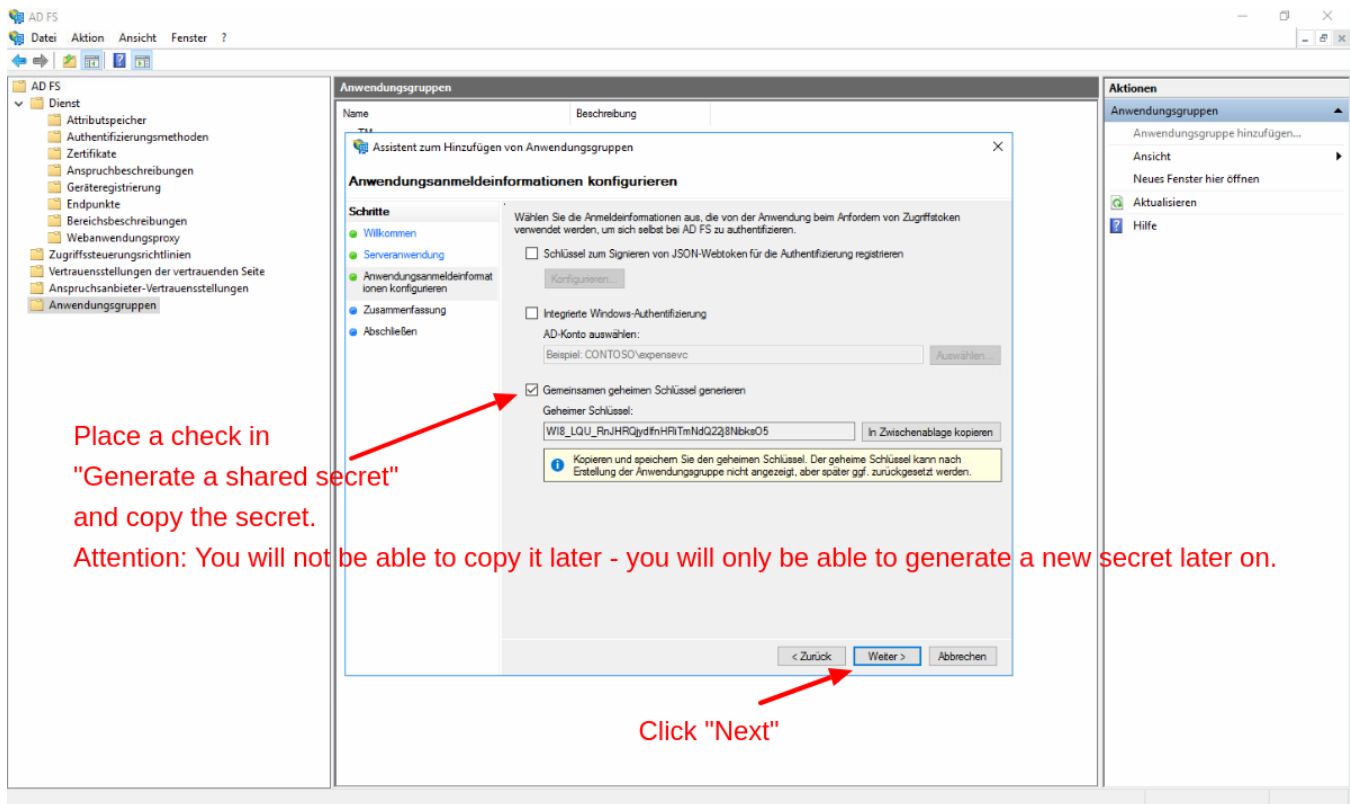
AD FS

Datei Aktion Ansicht Fenster ?

AD FS
Dienst
Attributspeicher
Authentifizierungsmethoden
Zertifikate
Anspruchbeschreibungen
Geräteregistrierung
Endpunkte
Bereichsbeschreibungen
Webanwendungsproxy
Zugriffssteuerungsrichtlinien
Vertrauensstellungen der vertrauenden Seite
Anspruchsanbieter-Vertrauensstellungen
Anwendungsgruppen

Anwendungsgruppen

| Name | Beschreibung |
|---|---|
| TM | |

Aktionen
Anwendungsgruppen
Anwendungsgruppe hinzufügen...
Ansicht
Neues Fenster hier öffnen
Aktualisieren
Hilfe

Assistent zum Hinzufügen von Anwendungsgruppen

Anwendungsanmeldeinformationen konfigurieren

Schritte
Willkommen
Serveranwendung
Anwendungsanmeldeinformationen konfigurieren
Zusammenfassung
Abschließen

Wählen Sie die Anmeldeinformationen aus, die von der Anwendung beim Anfordern von Zugriffstoken verwendet werden, um sich selbst bei AD FS zu authentifizieren.

Schlüssel zum Signieren von JSON-Webtoken für die Authentifizierung registrieren

Konfigurieren...

Integrierte Windows-Authentifizierung

AD-Konto auswählen:

Beispiel: CONTOSO\expensevc

Auswählen...

Gemeinsamen geheimen Schlüssel generieren

Geheimer Schlüssel:

WI8_LQU_RnJHRQjydlfnHRiTmNdQ22j8NbksO5

In Zwischenablage kopieren

Kopieren und speichern Sie den geheimen Schlüssel. Der geheime Schlüssel kann nach Erstellung der Anwendungsgruppe nicht angezeigt, aber später ggf. zurückgesetzt werden.

< Zurück Weiter > Abbrechen

Place a check in "Generate a shared secret" and copy the secret.
Attention: You will not be able to copy it later - you will only be able to generate a new secret later on.

Click "Next"